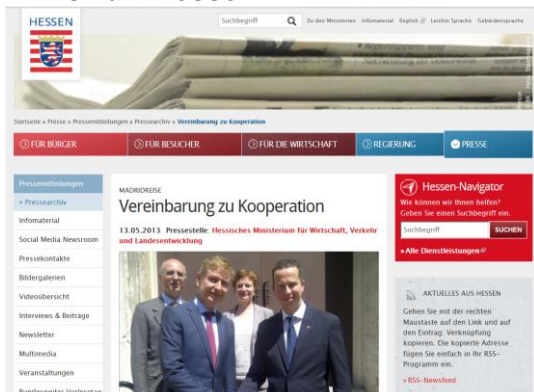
HESSEN

Suchbegriff

Zu den Ministerien Infomaterial English Leichte Sprache Gebärdensprache

Startseite » Presse » Pressemitteilungen » Pressearchiv » Vereinbarung zu Kooperation

FÜR BÜRGER
FÜR BESUCHER
FÜR DIE WIRTSCHAFT
REGIERUNG
PRESSE

Pressemitteilungen
» Pressearchiv
Infomaterial
Social Media Newsroom
Pressekontakte
Bildergalerien
Videoübersicht
Interviews & Beiträge
Newsletter
Multimedia
Veranstaltungen

MADRIDREISE

Vereinbarung zu Kooperation

13.05.2013 Pressestelle: Hessisches Ministerium für Wirtschaft, Verkehr und Landesentwicklung

Hessen-Navigator
Wie können wir Ihnen helfen? Geben Sie einen Suchbegriff ein.
Suchbegriff
SUCHEN
» Alle Dienstleistungen

AKTUELLES AUS HESSEN
Gehen Sie mit der rechten Maustaste auf den Link und auf den Eintrag: Verknüpfung kopieren. Die kopierte Adresse fügen Sie einfach in Ihr RSS-Programm ein.
» RSS-Newsfeed